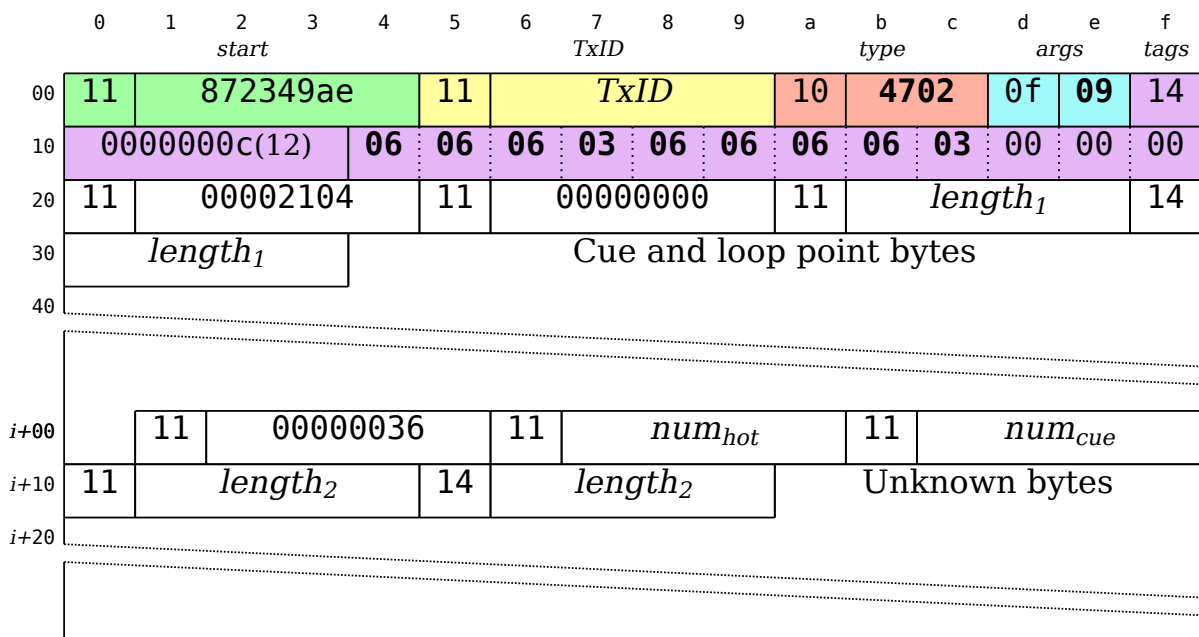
0 1 2 3 4 5 6 7 8 9 a b c d e f

start TxID type args tags

| | | | | | | | | | | | | | | | | |
|---|---|---|---|---|---|---|---|---|---|---|---|---|---|---|---|---|
| 00 | 11 | 872349ae | | | | 11 | *TxID* | | | | 10 | **4702** | | 0f | **09** | 14 |
| 10 | 0000000c(12) | | | | **06** | **06** | **06** | **03** | **06** | **06** | **06** | **06** | **03** | 00 | 00 | 00 |
| 20 | 11 | 00002104 | | | | 11 | 00000000 | | | | 11 | *length$_1$* | | | | 14 |
| 30 | *length$_1$* | | | | Cue and loop point bytes | | | | | | | | | | | |
| 40 | | | | | | | | | | | | | | | | |

| | | | | | | | | | | | | | | | | |
|---|---|---|---|---|---|---|---|---|---|---|---|---|---|---|---|---|
| i+00 | | 11 | 00000036 | | | | 11 | *num$_{hot}$* | | | | 11 | *num$_{cue}$* | | | |
| i+10 | 11 | *length$_2$* | | | | 14 | *length$_2$* | | | | Unknown bytes | | | | | |
| i+20 | | | | | | | | | | | | | | | | |